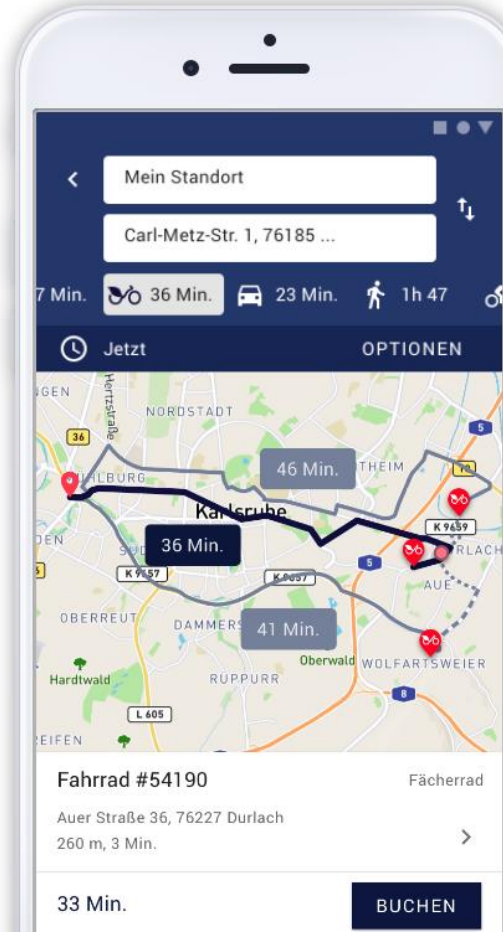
Mein Standort

Carl-Metz-Str. 1, 76185 ...

7 Min. 36 Min. 23 Min. 1h 47

Jetzt OPTIONEN

GEN
Hertzstraße
NORDSTADT
36
5
HLBURG
46 Min.
THEIM
Karlsruhe
K 9659
DEN
36 Min.
RLACH
K 9657
K 9657
5
AUE
OBERREUT
DAMMERS
41 Min.
Oberwald
WOLFARTSWEIER
Hardtwald
RÜPPURR
8
L 605
EIFEN

Fahrrad #54190 Fächerrad

Auer Straße 36, 76227 Durlach
260 m, 3 Min.

33 Min. BUCHEN